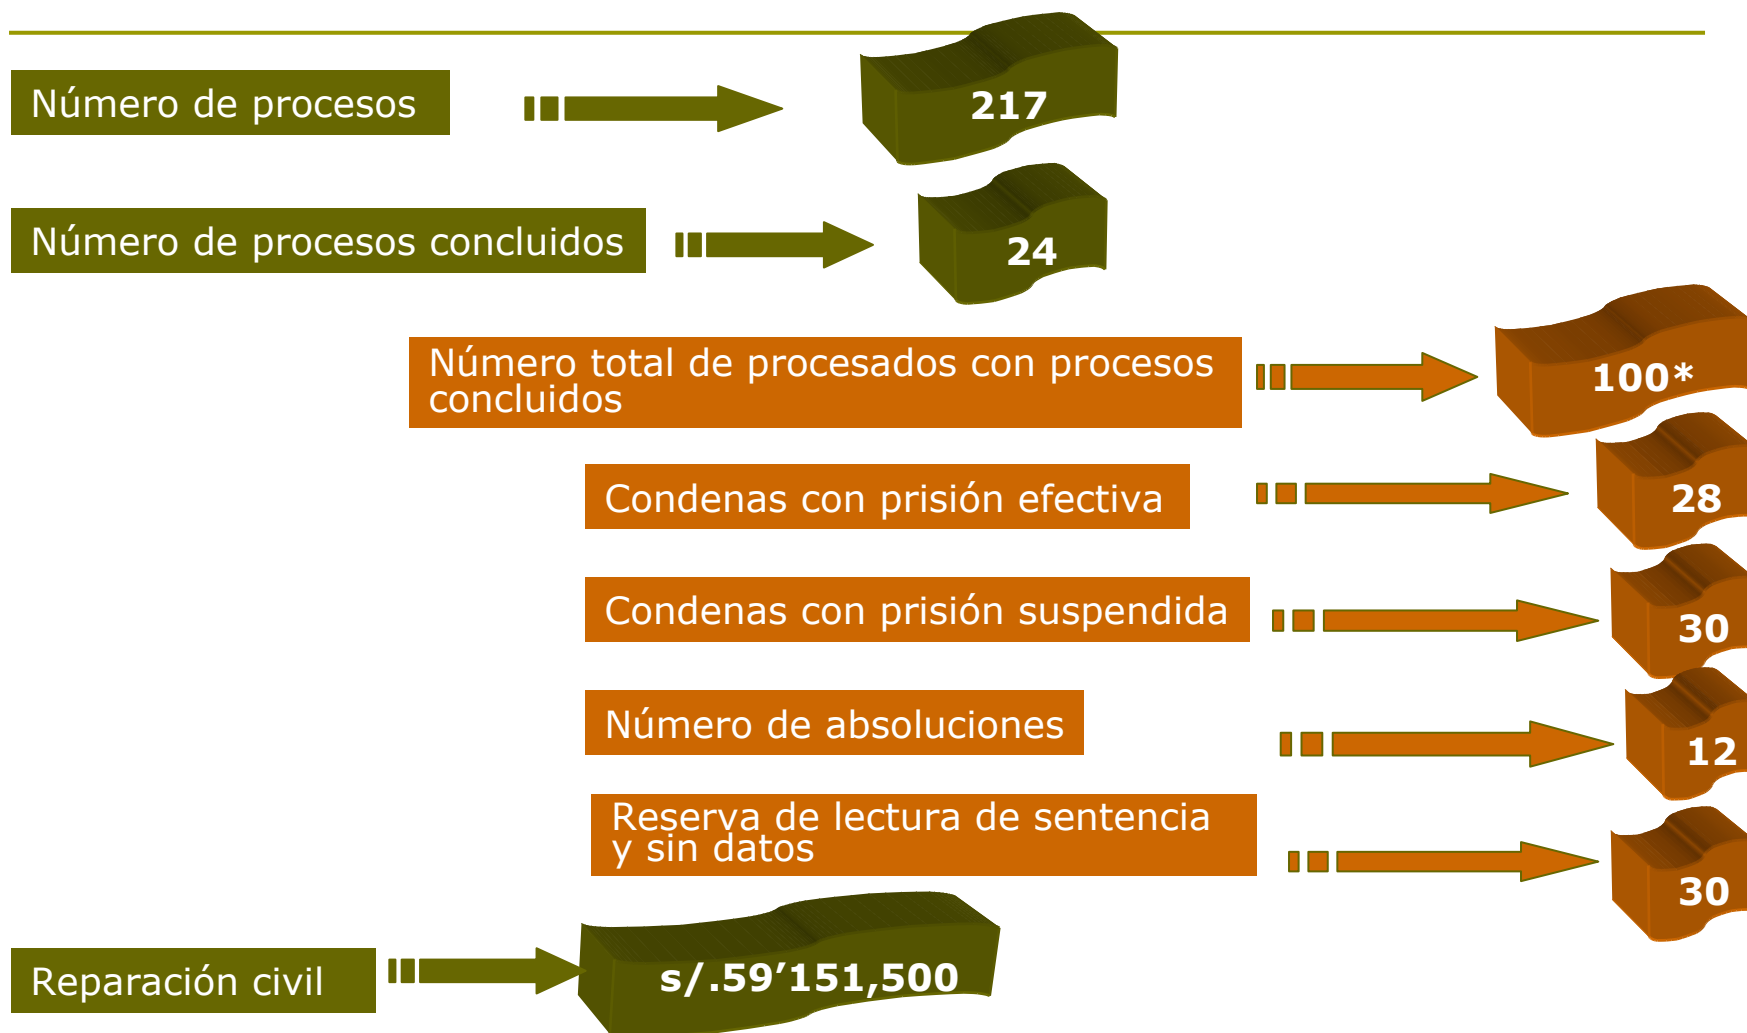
Número de procesos

217

Número de procesos concluidos

24

Número total de procesados con procesos concluidos

100*

Condenas con prisión efectiva

28

Condenas con prisión suspendida

30

Número de absoluciones

12

Reserva de lectura de sentencia y sin datos

30

Reparación civil

s/.59’151,500